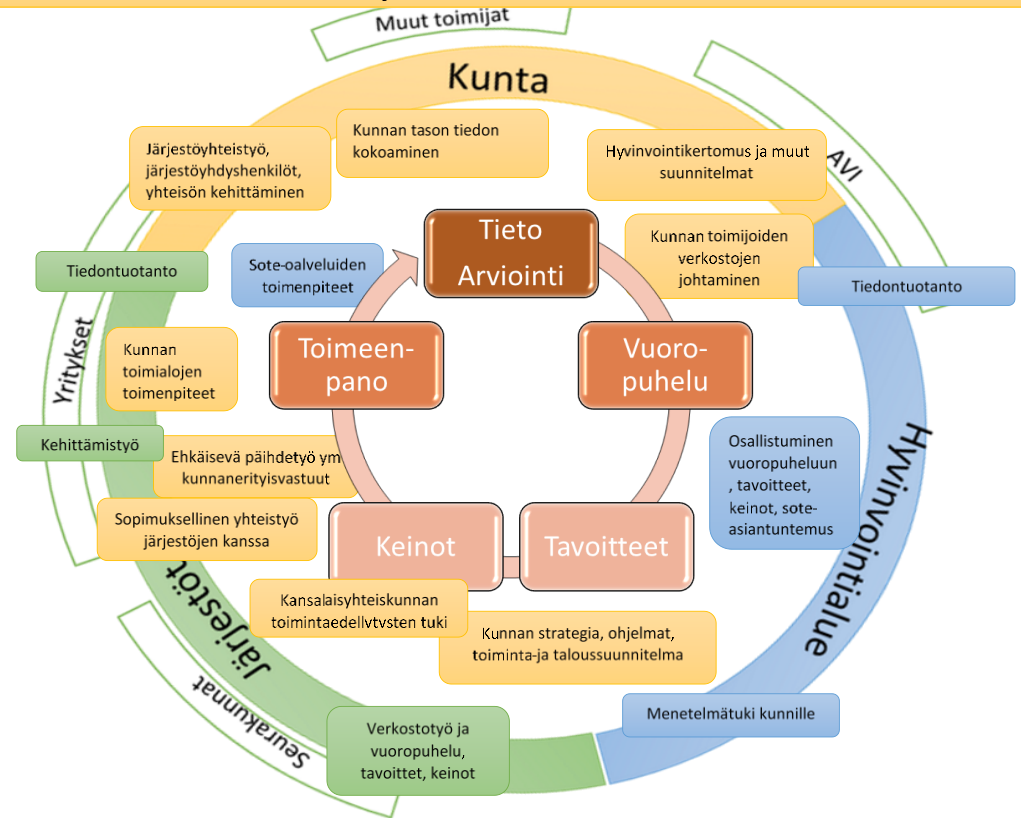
Muut toimijat

Kunta

Järjestöyhteistyö, järjestöyhdyshenkilöt, yhteisön kehittäminen

Kunnan tason tiedon kokoaminen

Hyvinvointikertomus ja muut suunnitelmat

AVI

Tiedontuotanto

Sote-oalveluiden toimenpiteet

Tieto Arviointi

Kunnan toimijoiden verkostojen johtaminen

Tiedontuotanto

Yritykset

Kunnan toimialojen toimenpiteet

Toimeen-pano

Vuoro-puhelu

Kehittämistyö

Ehkäisevä päihdetyö ym kunnanerityisvastuut

Osallistuminen vuoropuheluun , tavoitteet, keinot, sote-asiantuntemus

Hyvinvointialue

Sopimuksellinen yhteistyö järjestöjen kanssa

Keinot

Tavoitteet

Kansalaisyhteiskunnan toimintaedellvtvsten tuki

Kunnan strategia, ohjelmat, toiminta-ja taloussuunnitelma

Järjestöt

Seurakunnat

Verkostotyö ja vuoropuhelu, tavoittet, keinot

Menetelmätuki kunnille